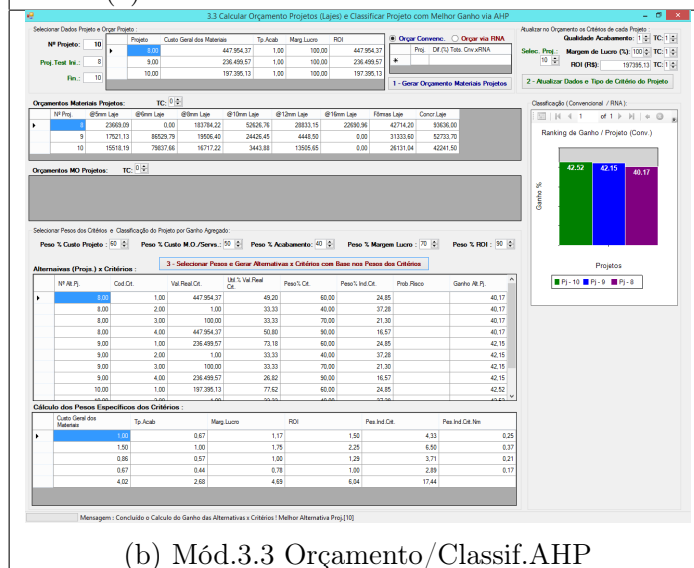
3.3 Calcular Orçamento Projetos (Lajes) e Classificar Projeto com Melhor Ganho via AHP

Selecionar Dados Projeto e Orçar Projeto

Nº Projeto: 10

Proj.Test Ini.: 8

Fin.: 10

| Projeto | Custo Geral dos Materiais | Tp.Acab | Marg.Lucro | ROI |
|---|---|---|---|---|
| 8,00 | 447.954,37 | 1,00 | 100,00 | 447.954,37 |
| 9,00 | 236.499,57 | 1,00 | 100,00 | 236.499,57 |
| 10,00 | 197.395,13 | 1,00 | 100,00 | 197.395,13 |

Orçar Convenc. Orçar via RNA

Proj. Dif.(%) Tots. Cnv.xRNA

1 - Gerar Orçamento Materiais Projetos

Atualizar no Orçamento os Critérios de cada Projeto

Qualidade Acabamento: 1 TC: 1

Selec. Proj.: 10 Margem de Lucro (%): 100 TC: 1

ROI (R$): 197395,13 TC: 1

2 - Atualizar Dados e Tipo de Critério do Projeto

Orçamentos Materiais Projetos: TC: 0

| Nº Proj. | @5mm Laje | @6mm Laje | @8mm Laje | @10mm Laje | @12mm Laje | @16mm Laje | Fôrmas Laje | Concr.Laje |
|---|---|---|---|---|---|---|---|---|
| 8 | 23669,09 | 0,00 | 183784,22 | 52626,76 | 28833,15 | 22690,96 | 42714,20 | 93636,00 |
| 9 | 17521,13 | 86529,79 | 19506,40 | 24426,45 | 4448,50 | 0,00 | 31333,60 | 52733,70 |
| 10 | 15518,19 | 79637,66 | 16717,22 | 3443,88 | 13505,65 | 0,00 | 26131,04 | 42241,50 |

Orçamentos MO Projetos: TC: 0

Classificação ( Convencional / RNA ):

1 of 1

Ranking de Ganho / Projeto (Conv.)

Ganho %

42.52 42.15 40.17

Projetos

Pj - 10 Pj - 9 Pj - 8

Selecionar Pesos dos Critérios e Classificação do Projeto por Ganho Agregado:

Peso % Custo Projeto: 60 Peso % Custo M.O./Servs.: 50 Peso % Acabamento: 40 Peso % Margem Lucro: 70 Peso % ROI: 90

3 - Selecionar Pesos e Gerar Alternativas x Critérios com Base nos Pesos dos Critérios

Alternativas (Projs.) x Critérios:

| Nº Alt.Pj. | Cod.Crt. | Val.Real.Crt. | Util.% Val.Real Crt. | Peso% Crt. | Peso% Ind.Crt. | Prob.Risco | Ganho Alt.Pj. |
|---|---|---|---|---|---|---|---|
| 8,00 | 1,00 | 447.954,37 | 49,20 | 60,00 | 24,85 | | 40,17 |
| 8,00 | 2,00 | 1,00 | 33,33 | 40,00 | 37,28 | | 40,17 |
| 8,00 | 3,00 | 100,00 | 33,33 | 70,00 | 21,30 | | 40,17 |
| 8,00 | 4,00 | 447.954,37 | 50,80 | 90,00 | 16,57 | | 40,17 |
| 9,00 | 1,00 | 236.499,57 | 73,18 | 60,00 | 24,85 | | 42,15 |
| 9,00 | 2,00 | 1,00 | 33,33 | 40,00 | 37,28 | | 42,15 |
| 9,00 | 3,00 | 100,00 | 33,33 | 70,00 | 21,30 | | 42,15 |
| 9,00 | 4,00 | 236.499,57 | 26,82 | 90,00 | 16,57 | | 42,15 |
| 10,00 | 1,00 | 197.395,13 | 77,62 | 60,00 | 24,85 | | 42,52 |

Cálculo dos Pesos Específicos dos Critérios:

| Custo Geral dos Materiais | Tp.Acab | Marg.Lucro | ROI | Pes.Ind.Crt. | Pes.Ind.Crt.Nm |
|---|---|---|---|---|---|
| 1,00 | 0,67 | 1,17 | 1,50 | 4,33 | 0,25 |
| 1,50 | 1,00 | 1,75 | 2,25 | 6,50 | 0,37 |
| 0,86 | 0,57 | 1,00 | 1,29 | 3,71 | 0,21 |
| 0,67 | 0,44 | 0,78 | 1,00 | 2,89 | 0,17 |
| 4,02 | 2,68 | 4,69 | 6,04 | 17,44 | |

Mensagem : Concluído o Calculo do Ganho das Alternativas x Critérios ! Melhor Alternativa Proj.[10]

(b) Mód.3.3 Orçamento/Classif.AHP